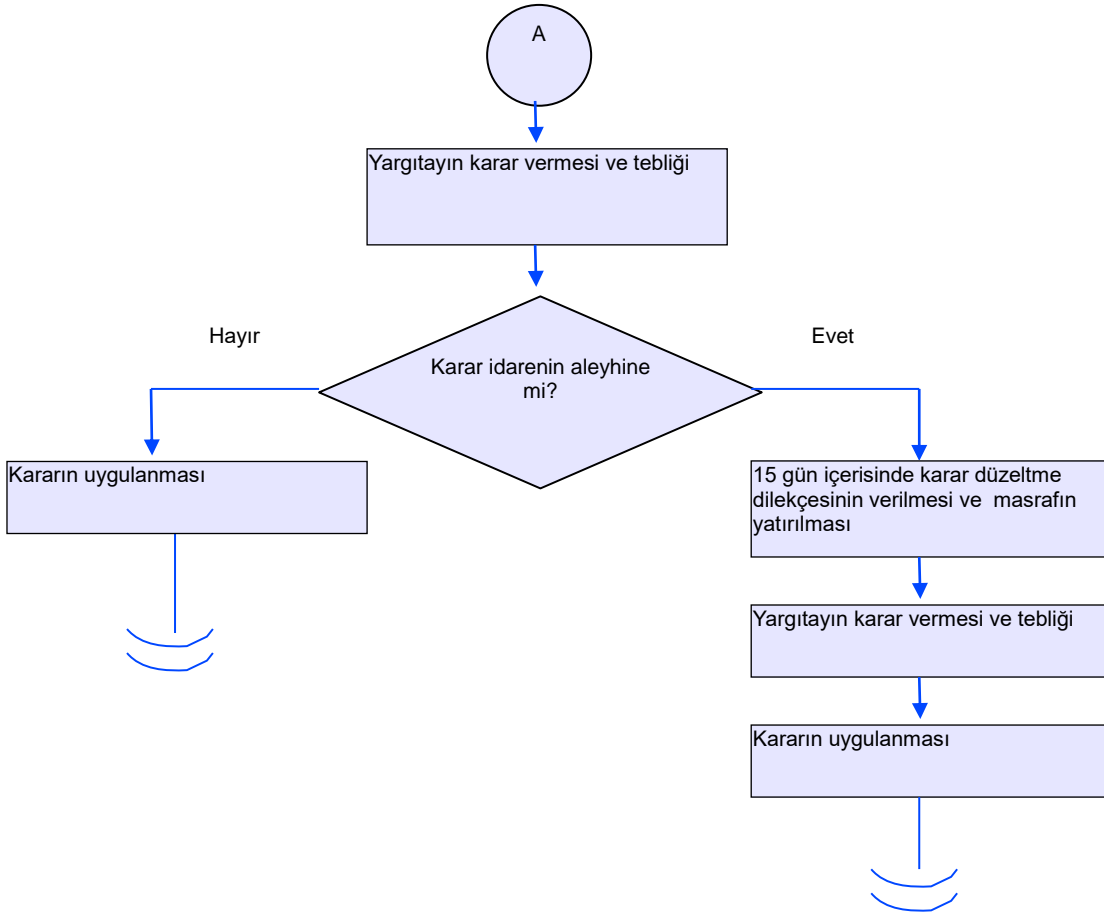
A

Yargıtayın karar vermesi ve tebliği

Hayır

Evet

Karar idarenin aleyhine mi?

Kararın uygulanması

15 gün içerisinde karar düzeltme dilekçesinin verilmesi ve masrafın yatırılması

Yargıtayın karar vermesi ve tebliği

Kararın uygulanması